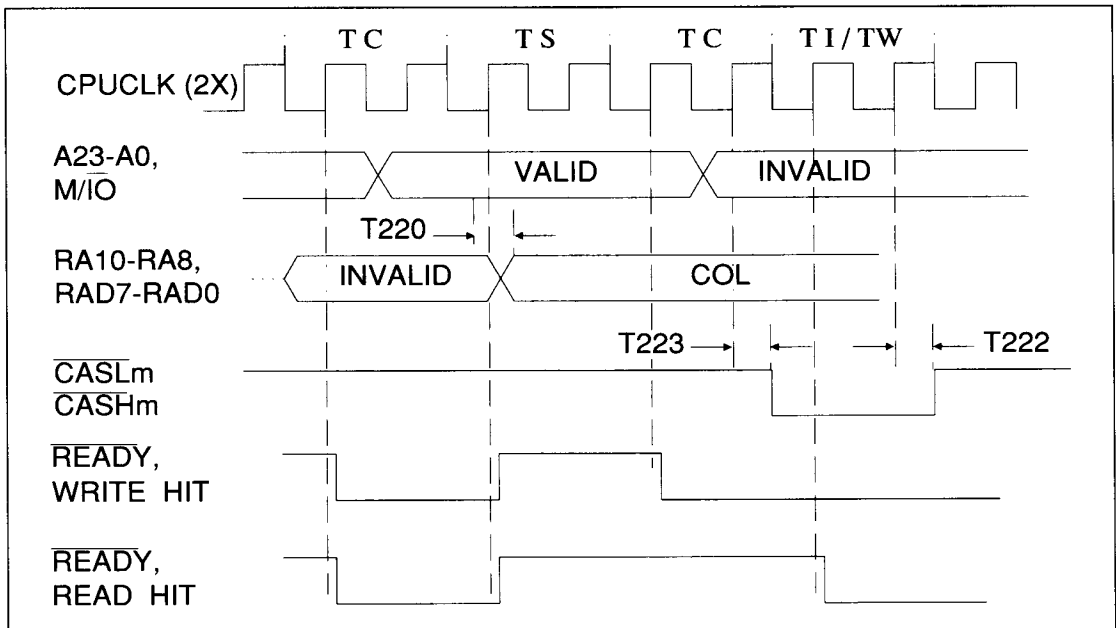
TC TS TC TI/TW

CPUCLK (2X)

A23-A0, M/$\overline{IO}$

VALID

INVALID

T220

RA10-RA8, RAD7-RAD0

INVALID

COL

T223

T222

$\overline{CASLm}$

$\overline{CASHm}$

$\overline{READY}$, WRITE HIT

$\overline{READY}$, READ HIT